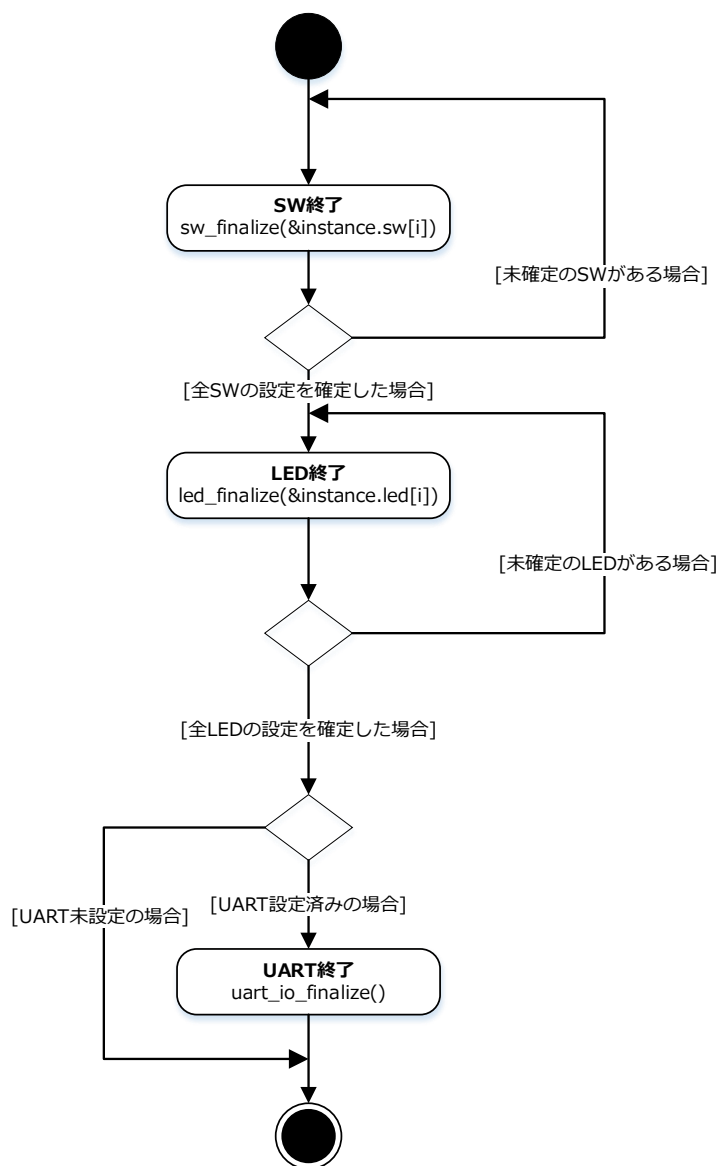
SW終了
sw_finalize(&instance.sw[i])

[未確定のSWがある場合]

[全SWの設定を確定した場合]

LED終了
led_finalize(&instance.led[i])

[未確定のLEDがある場合]

[全LEDの設定を確定した場合]

[UART未設定の場合]

[UART設定済みの場合]

UART終了
uart_io_finalize()